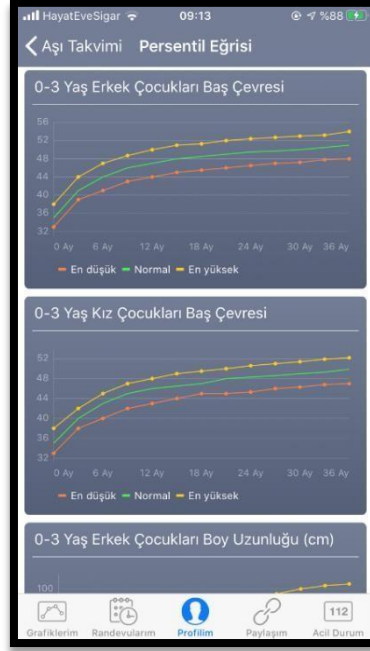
HayatEveSigar 09:13 %88

Aşı Takvimi Persentil Eğrisi

0-3 Yaş Erkek Çocukları Baş Çevresi

56
52
48
44
40
36
32

0 Ay 6 Ay 12 Ay 18 Ay 24 Ay 30 Ay 36 Ay

En düşük Normal En yüksek

0-3 Yaş Kız Çocukları Baş Çevresi

52
48
44
40
36
32

0 Ay 6 Ay 12 Ay 18 Ay 24 Ay 30 Ay 36 Ay

En düşük Normal En yüksek

0-3 Yaş Erkek Çocukları Boy Uzunluğu (cm)

100

Grafiklerim Randevularım Profilim Paylaşım 112 Acil Durum